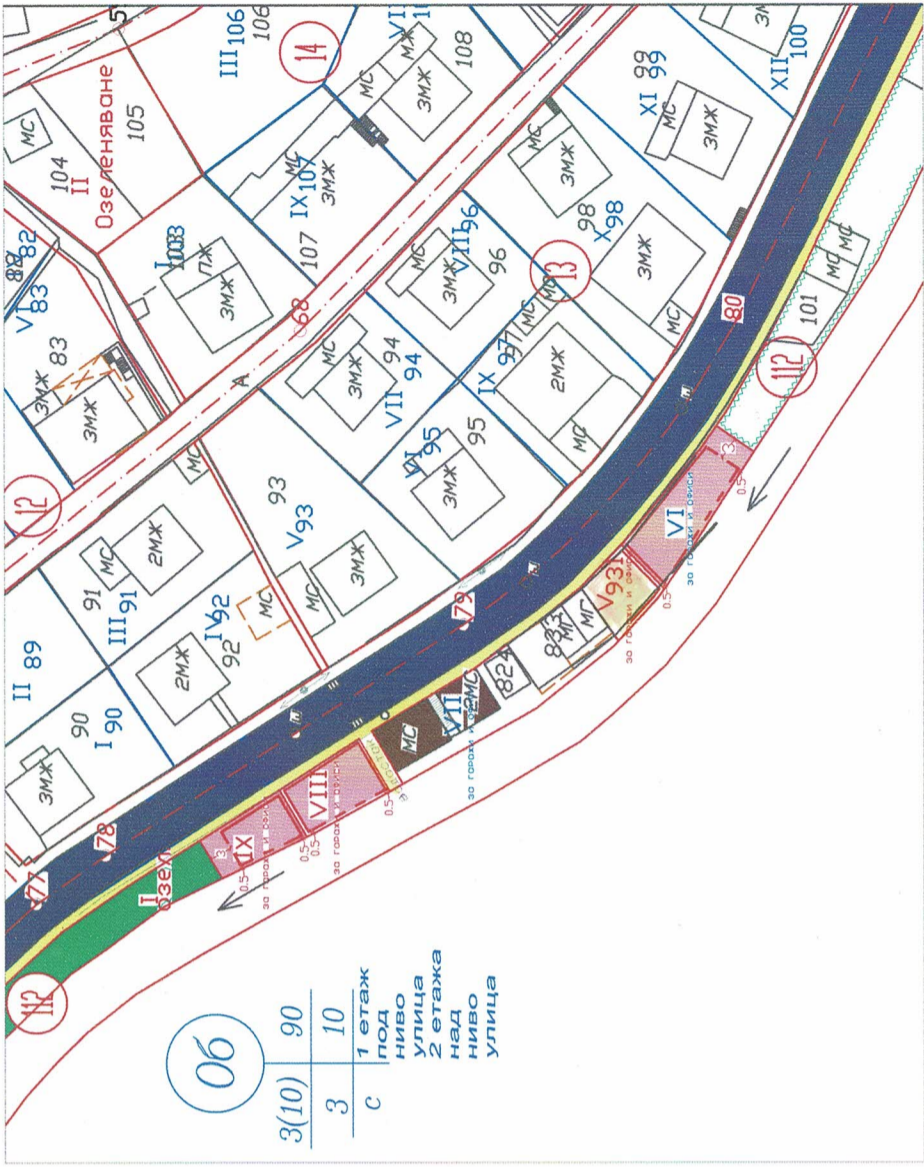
Oб

| 3(10) | 90 |
|---|---|
| 3 | 10 |
| с | 1 етаж под ниво улица 2 етажа над ниво улица |

112
I озел.
77
78
IX
за гаражи и офиси
VIII
за гаражи и офиси
МС
VII
за гаражи и офиси
82
83
МГ
МГ
V93
за гаражи и офиси
VI
за гаражи и офиси
3
0.5
112
101
МС
МС
79
80

3МЖ
I 90
90
II 89
III 91
91
МС
2МЖ
IV 92
92
2МЖ
МС
12
V93
93
3МЖ
МС
VI 95
95
3МЖ
МС
VII 94
94
3МЖ
МС
IX 97
97
2МЖ
МС
МС
VIII 96
96
3МЖ
МС
13
X 98
98
3МЖ
МС
МС
3МЖ
XI 99
99
XII 100
100
3МЖ
VI 83
83
3МЖ
3МЖ
82
I 103
ПЖ
3МЖ
68
А
IX 107
107
МС
3МЖ
104
II
Озеленяване
105
МС
III 106
106
14
108
МС
МЖ
3МЖ
VII
5